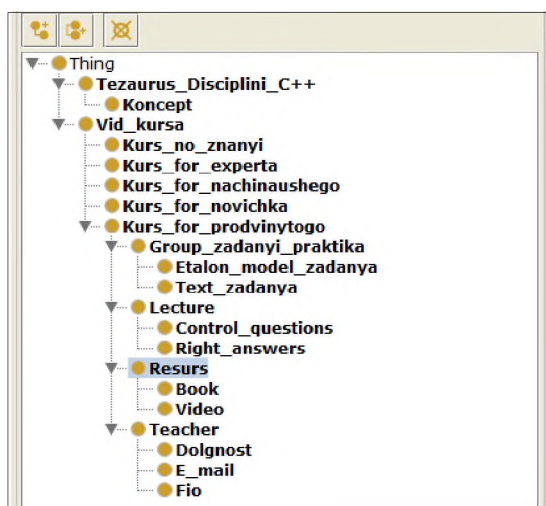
Thing
Tezaurus_Disciplini_C++
Koncept
Vid_kursa
Kurs_no_znanyi
Kurs_for_experta
Kurs_for_nachinaushego
Kurs_for_novichka
Kurs_for_prodvinytogo
Group_zadanyi_praktika
Etalon_model_zadanya
Text_zadanya
Lecture
Control_questions
Right_answers
Resurs
Book
Video
Teacher
Dolgnost
E_mail
Fio